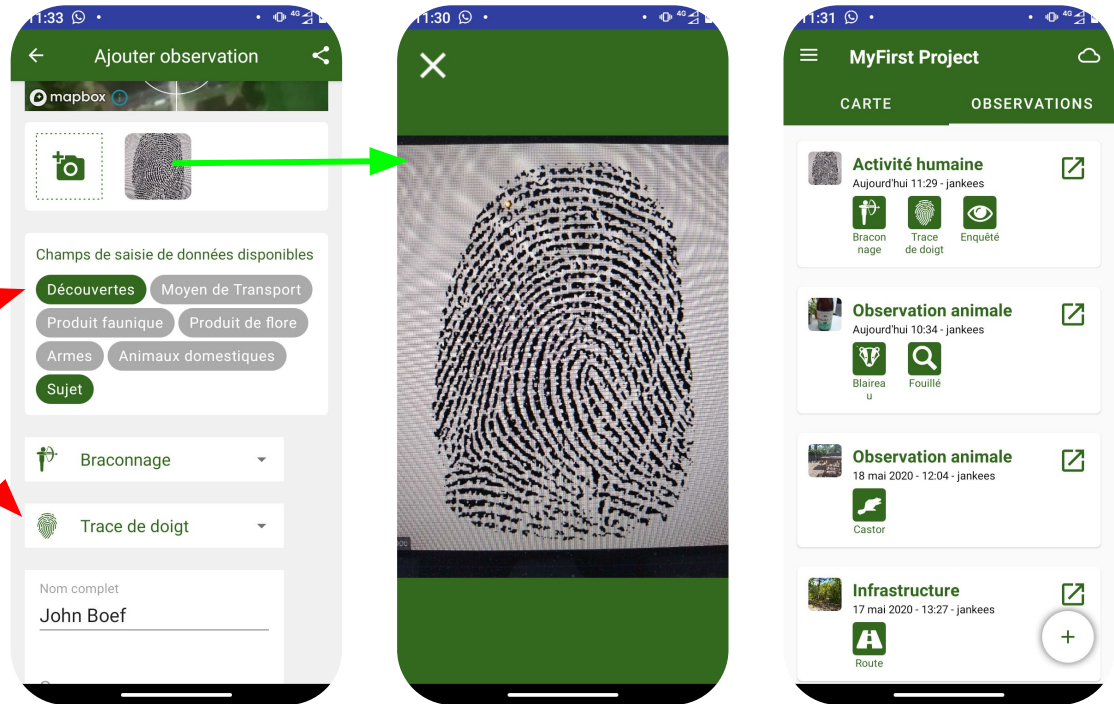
11:33

Ajouter observation

mapbox

Champs de saisie de données disponibles

Découvertes
Moyen de Transport
Produit faunique
Produit de flore
Armes
Animaux domestiques
Sujet

Braconnage

Trace de doigt

Nom complet
John Boef

11:30

11:31

MyFirst Project

CARTE
OBSERVATIONS

Activité humaine
Aujourd'hui 11:29 - jankees
Braconnage
Trace de doigt
Enquêté

Observation animale
Aujourd'hui 10:34 - jankees
Blaireau
Fouillé

Observation animale
18 mai 2020 - 12:04 - jankees
Castor

Infrastructure
17 mai 2020 - 13:27 - jankees
Route

+